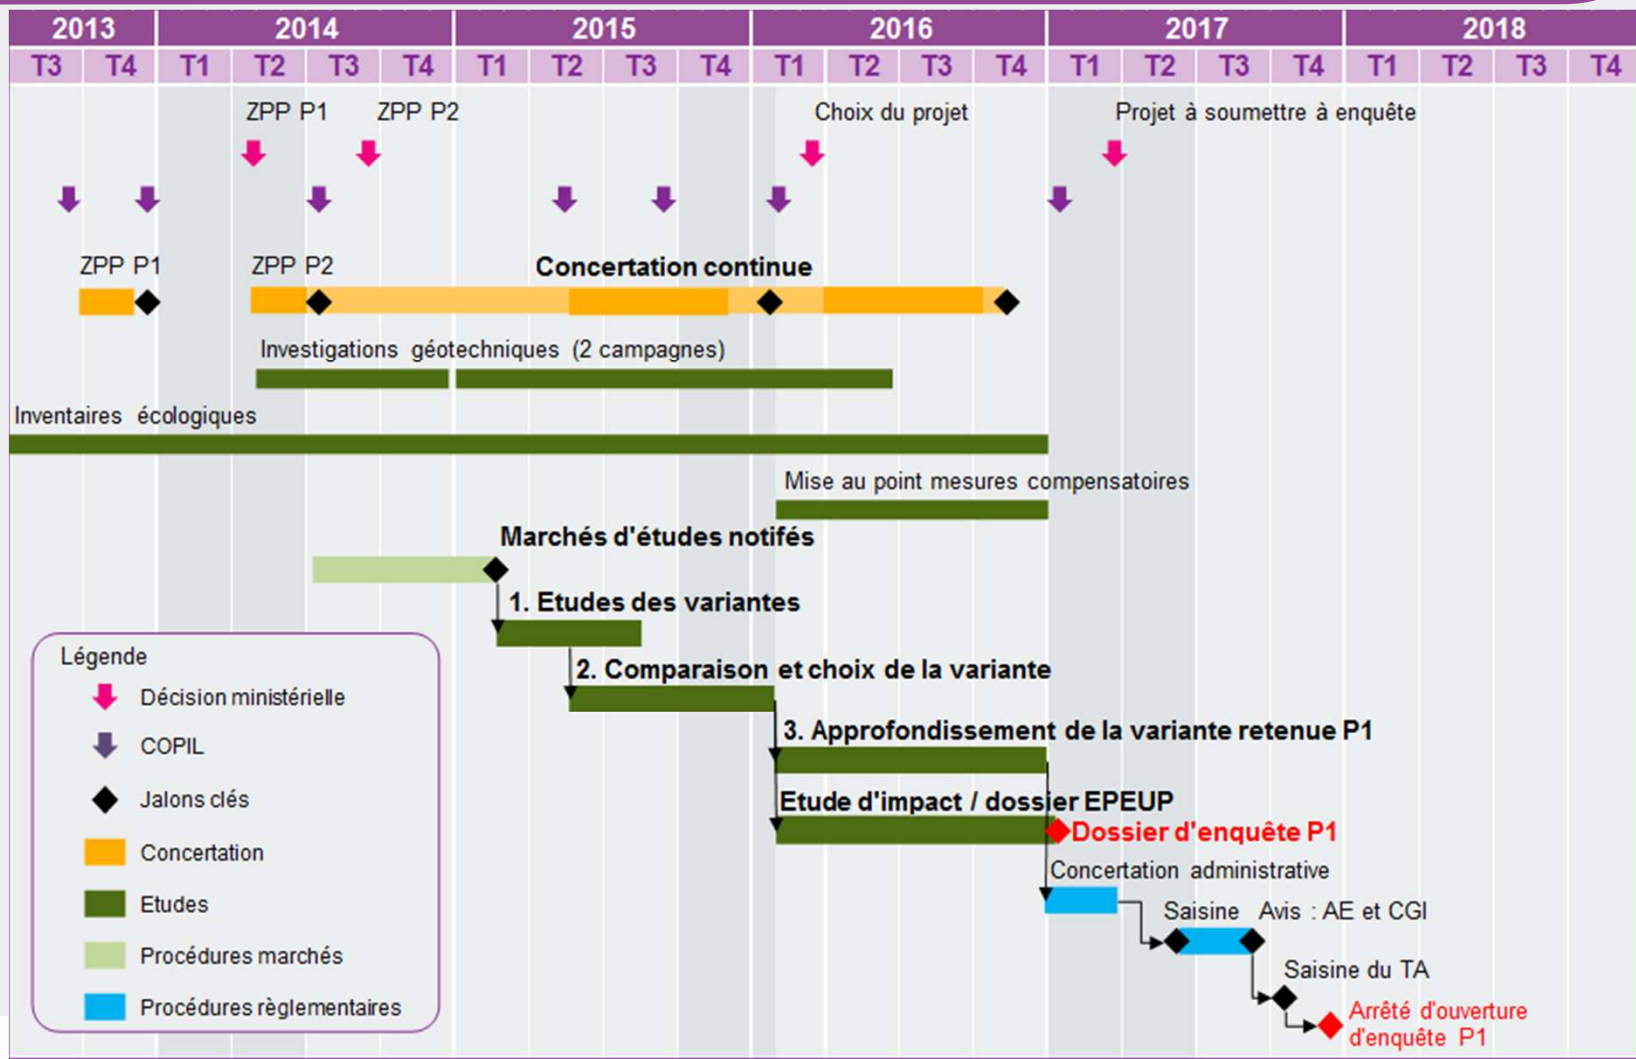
| 2013 | | 2014 | | | | 2015 | | | | 2016 | | | | 2017 | | | | 2018 | | | |
|---|---|---|---|---|---|---|---|---|---|---|---|---|---|---|---|---|---|---|---|---|---|
| T3 | T4 | T1 | T2 | T3 | T4 | T1 | T2 | T3 | T4 | T1 | T2 | T3 | T4 | T1 | T2 | T3 | T4 | T1 | T2 | T3 | T4 |

ZPP P1
ZPP P2
Choix du projet
Projet à soumettre à enquête

ZPP P1
ZPP P2
Concertation continue

Investigations géotechniques (2 campagnes)

Inventaires écologiques

Mise au point mesures compensatoires

Marchés d'études notifés

1. Etudes des variantes

2. Comparaison et choix de la variante

3. Approfondissement de la variante retenue P1

Etude d'impact / dossier EPEUP

Dossier d'enquête P1

Concertation administrative

Saisine Avis : AE et CGI

Saisine du TA

Arrêté d'ouverture d'enquête P1

Légende
Décision ministérielle
COPIL
Jalons clés
Concertation
Etudes
Procédures marchés
Procédures règlementaires